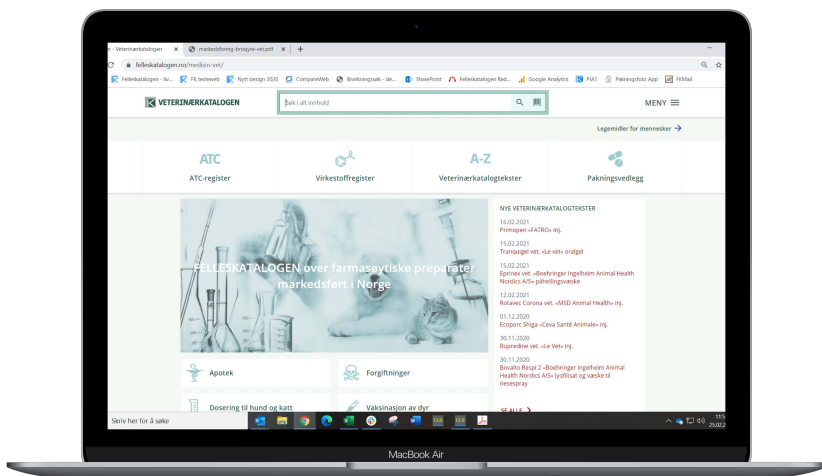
- Veterinærkatalogen × markedsføring-brosjyre-vet.pdf × +

felleskatalogen.no/medisin-vet/

Felleskatalogen - liv... FK testeweb Nytt design 2020 CompareWeb Bivirkningssøk - de... SharePoint Felleskatalogen Red... Google Analytics PIA1 Pakningsfoto App FKMail

VETERINÆRKATALOGEN

Søk i alt innhold

MENY

Legemidler for mennesker →

ATC
ATC-register

Virkestoffregister

A-Z
Veterinærkatalogtekster

Pakningsvedlegg

FELLESKATALOGEN over farmasøytiske preparater markedsført i Norge

NYE VETERINÆRKATALOGTEKSTER

16.02.2021
Primopen «FATRO» inj.

15.02.2021
Tranquigel vet. «Le vet» oralgel

15.02.2021
Eprinex vet. «Boehringer Ingelheim Animal Health Nordics A/S» påhellingsvæske

12.02.2021
Rotavec Corona vet. «MSD Animal Health» inj.

01.12.2020
Ecoporc Shiga «Ceva Santé Animale» inj.

30.11.2020
Bupredine vet. «Le Vet» inj.

30.11.2020
Bovalto Respi 2 «Boehringer Ingelheim Animal Health Nordics A/S» lyofilisat og væske til nesespray

SE ALLE

Apotek

Forgiftninger

Dosering til hund og katt

Vaksinasjon av dyr

Skriv her for å søke

11:5
25.02.2

MacBook Air